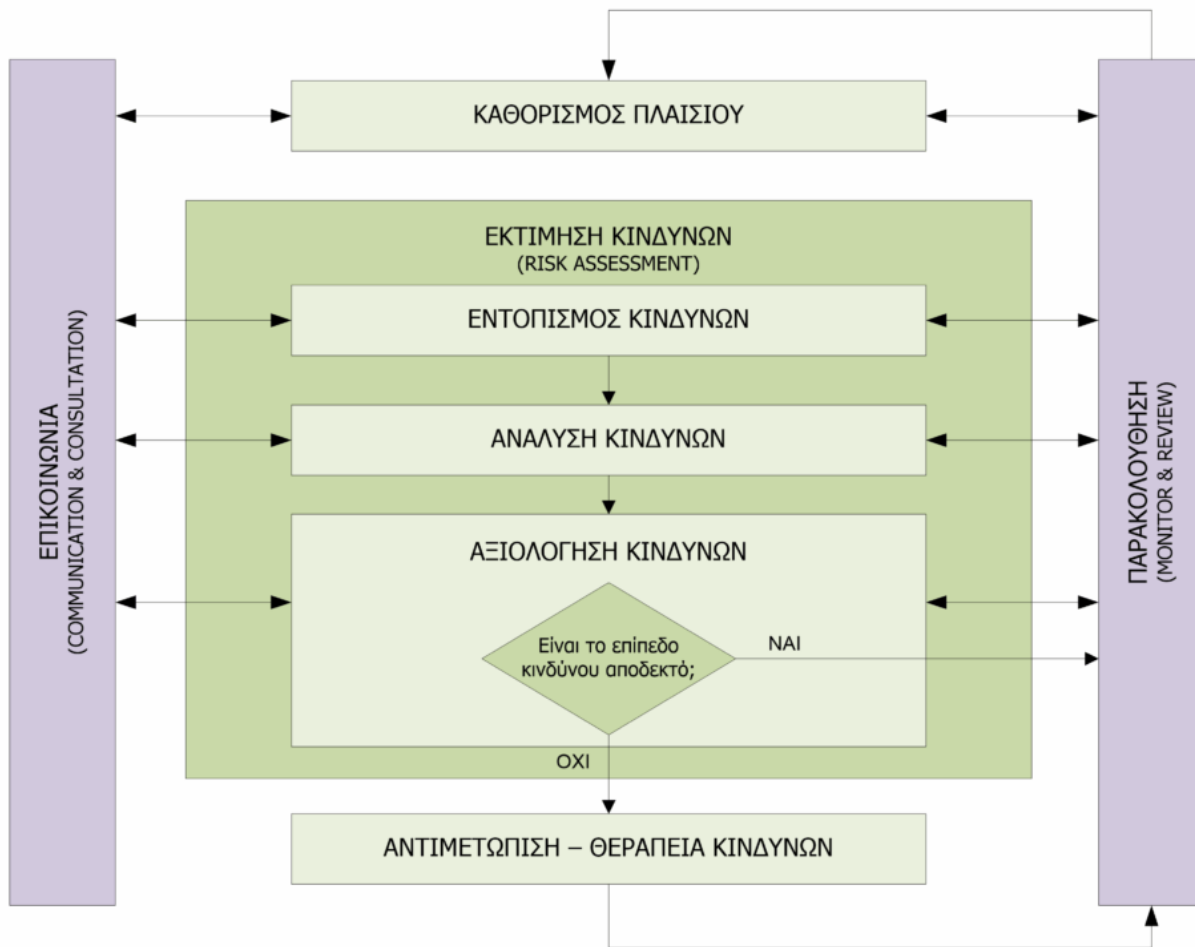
ΕΠΙΚΟΙΝΩΝΙΑ
(COMMUNICATION & CONSULTATION)

ΚΑΘΟΡΙΣΜΟΣ ΠΛΑΙΣΙΟΥ

ΕΚΤΙΜΗΣΗ ΚΙΝΔΥΝΩΝ
(RISK ASSESSMENT)

ΕΝΤΟΠΙΣΜΟΣ ΚΙΝΔΥΝΩΝ

ΑΝΑΛΥΣΗ ΚΙΝΔΥΝΩΝ

ΑΞΙΟΛΟΓΗΣΗ ΚΙΝΔΥΝΩΝ

Είναι το επίπεδο κινδύνου αποδεκτό;

ΝΑΙ

ΟΧΙ

ΑΝΤΙΜΕΤΩΠΙΣΗ – ΘΕΡΑΠΕΙΑ ΚΙΝΔΥΝΩΝ

ΠΑΡΑΚΟΛΟΥΘΗΣΗ
(MONITOR & REVIEW)